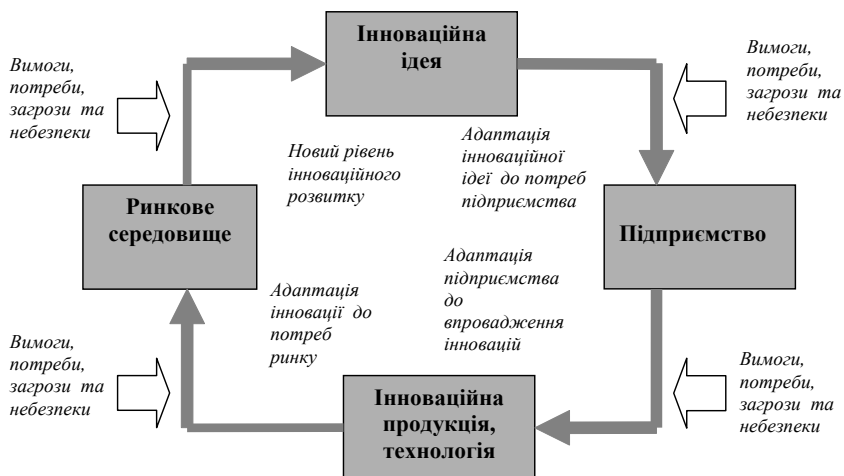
Вимоги, потреби, загрози та небезпеки

Інноваційна ідея

Вимоги, потреби, загрози та небезпеки

Новий рівень інноваційного розвитку

Адаптація інноваційної ідеї до потреб підприємства

Ринкове середовище

Підприємство

Адаптація підприємства до впровадження інновацій

Адаптація інновації до потреб ринку

Вимоги, потреби, загрози та небезпеки

Інноваційна продукція, технологія

Вимоги, потреби, загрози та небезпеки